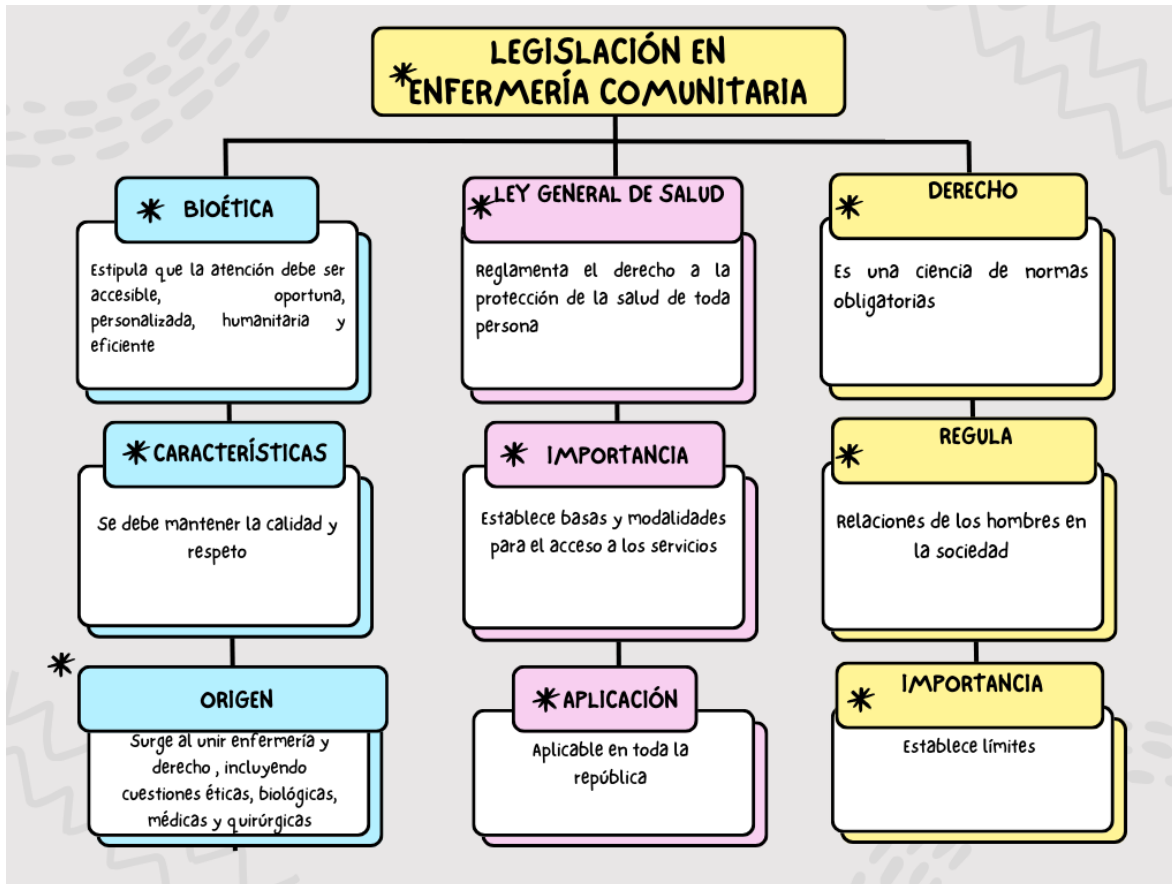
LEGISLACIÓN EN ENFERMERÍA COMUNITARIA

BIOÉTICA

Estipula que la atención debe ser accesible, oportuna, personalizada, humanitaria y eficiente

CARACTERÍSTICAS

Se debe mantener la calidad y respeto

ORIGEN

Surge al unir enfermería y derecho , incluyendo cuestiones éticas, biológicas, médicas y quirúrgicas

LEY GENERAL DE SALUD

Reglamenta el derecho a la protección de la salud de toda persona

IMPORTANCIA

Establece basas y modalidades para el acceso a los servicios

APLICACIÓN

Aplicable en toda la república

DERECHO

Es una ciencia de normas obligatorias

REGULA

Relaciones de los hombres en la sociedad

IMPORTANCIA

Establece límites